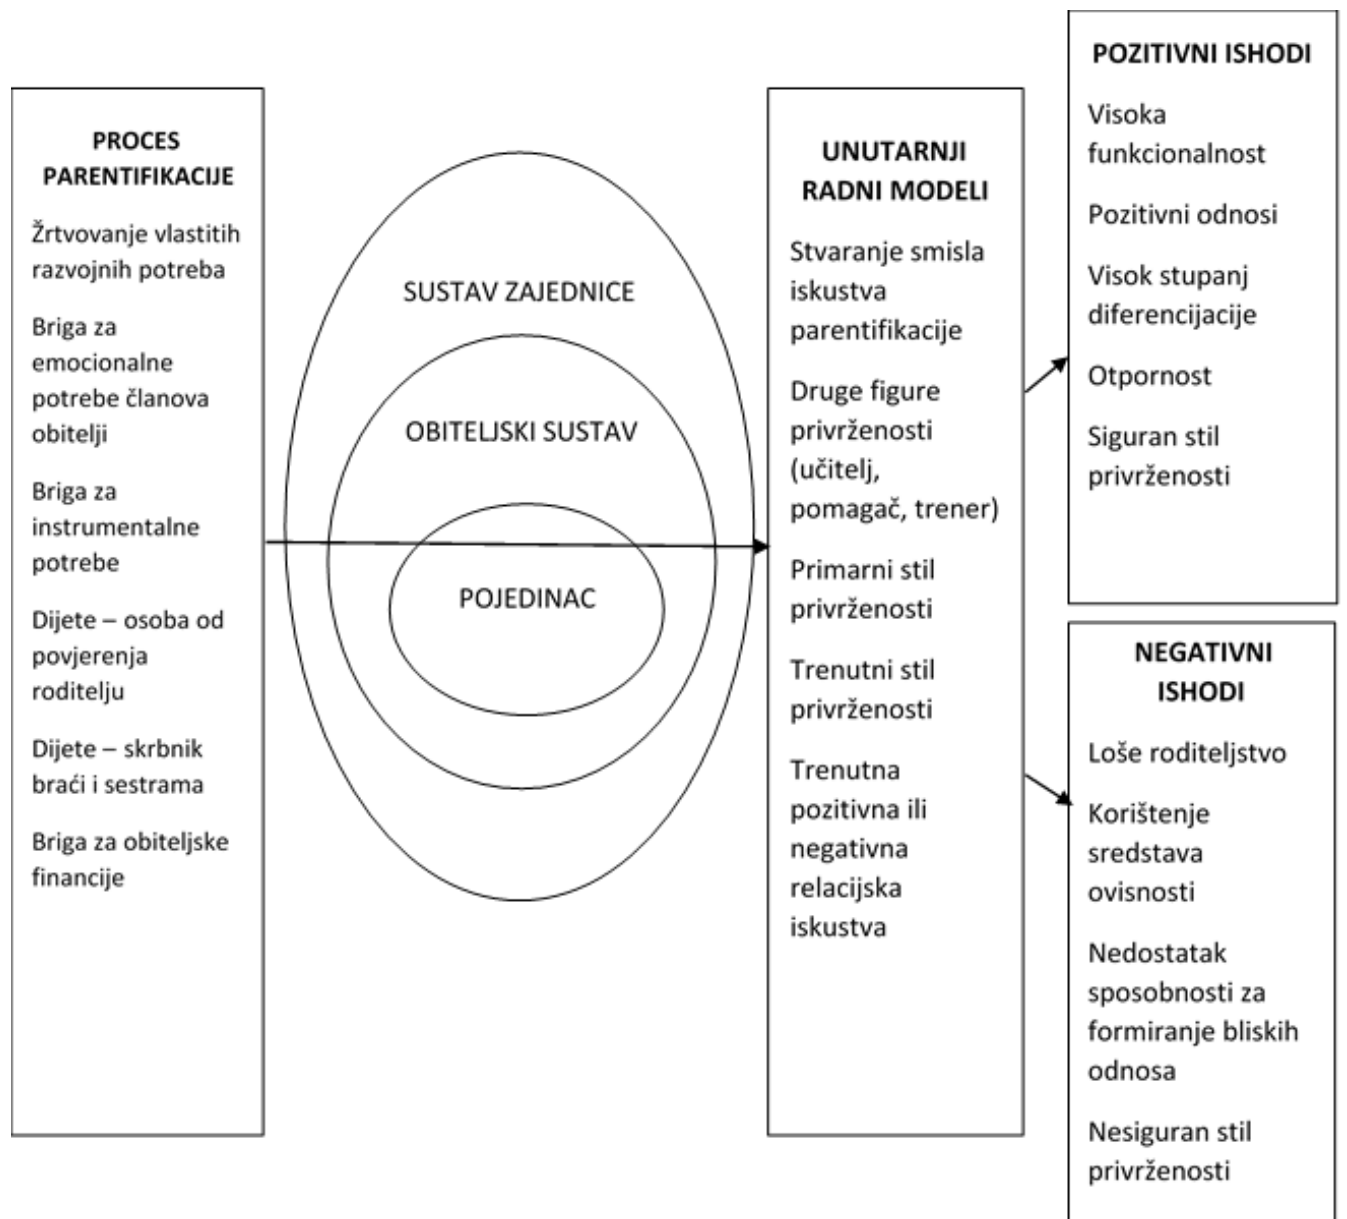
PROCES PARENTIFIKACIJE

Žrtvovanje vlastitih razvojnih potreba

Briga za emocionalne potrebe članova obitelji

Briga za instrumentalne potrebe

Dijete – osoba od povjerenja roditelju

Dijete – skrbnik braći i sestrama

Briga za obiteljske financije

SUSTAV ZAJEDNICE

OBITELJSKI SUSTAV

POJEDINAC

UNUTARNJI RADNI MODELI

Stvaranje smisla iskustva parentifikacije

Druge figure privrženosti (učitelj, pomagač, trener)

Primarni stil privrženosti

Trenutni stil privrženosti

Trenutna pozitivna ili negativna relacijska iskustva

POZITIVNI ISHODI

Visoka funkcionalnost

Pozitivni odnosi

Visok stupanj diferencijacije

Otpornost

Siguran stil privrženosti

NEGATIVNI ISHODI

Loše roditeljstvo

Korištenje sredstava ovisnosti

Nedostatak sposobnosti za formiranje bliskih odnosa

Nesiguran stil privrženosti